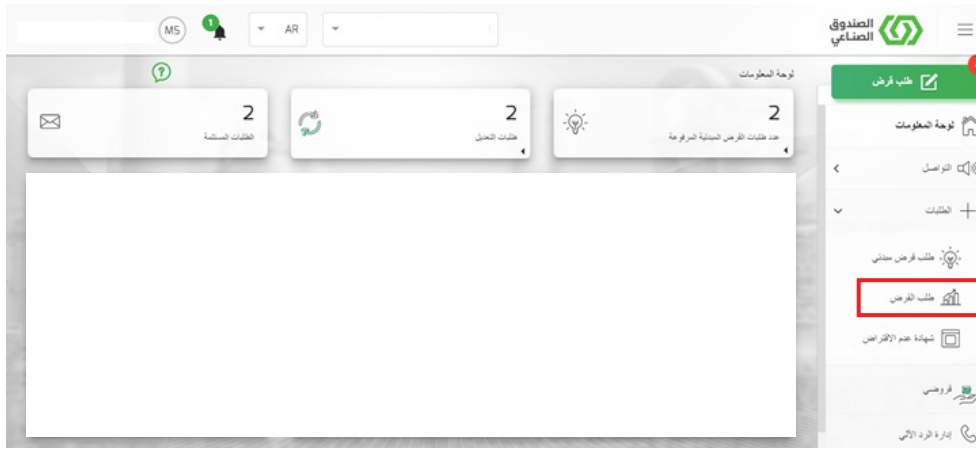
الصندوق الصناعي

MS
1
AR

لوحة المعلومات

2
عدد طلبات القرض المبدئية المرفوعة

2
طلبات التحليل

2
الطلبات المستلمة

طلب قرض
لوحة المعلومات
التواصل
الطلبات
طلب قرض مبدئي
طلب القرض
شهادة عدم الاقتراض
قروضي
إدارة الرد الآلي